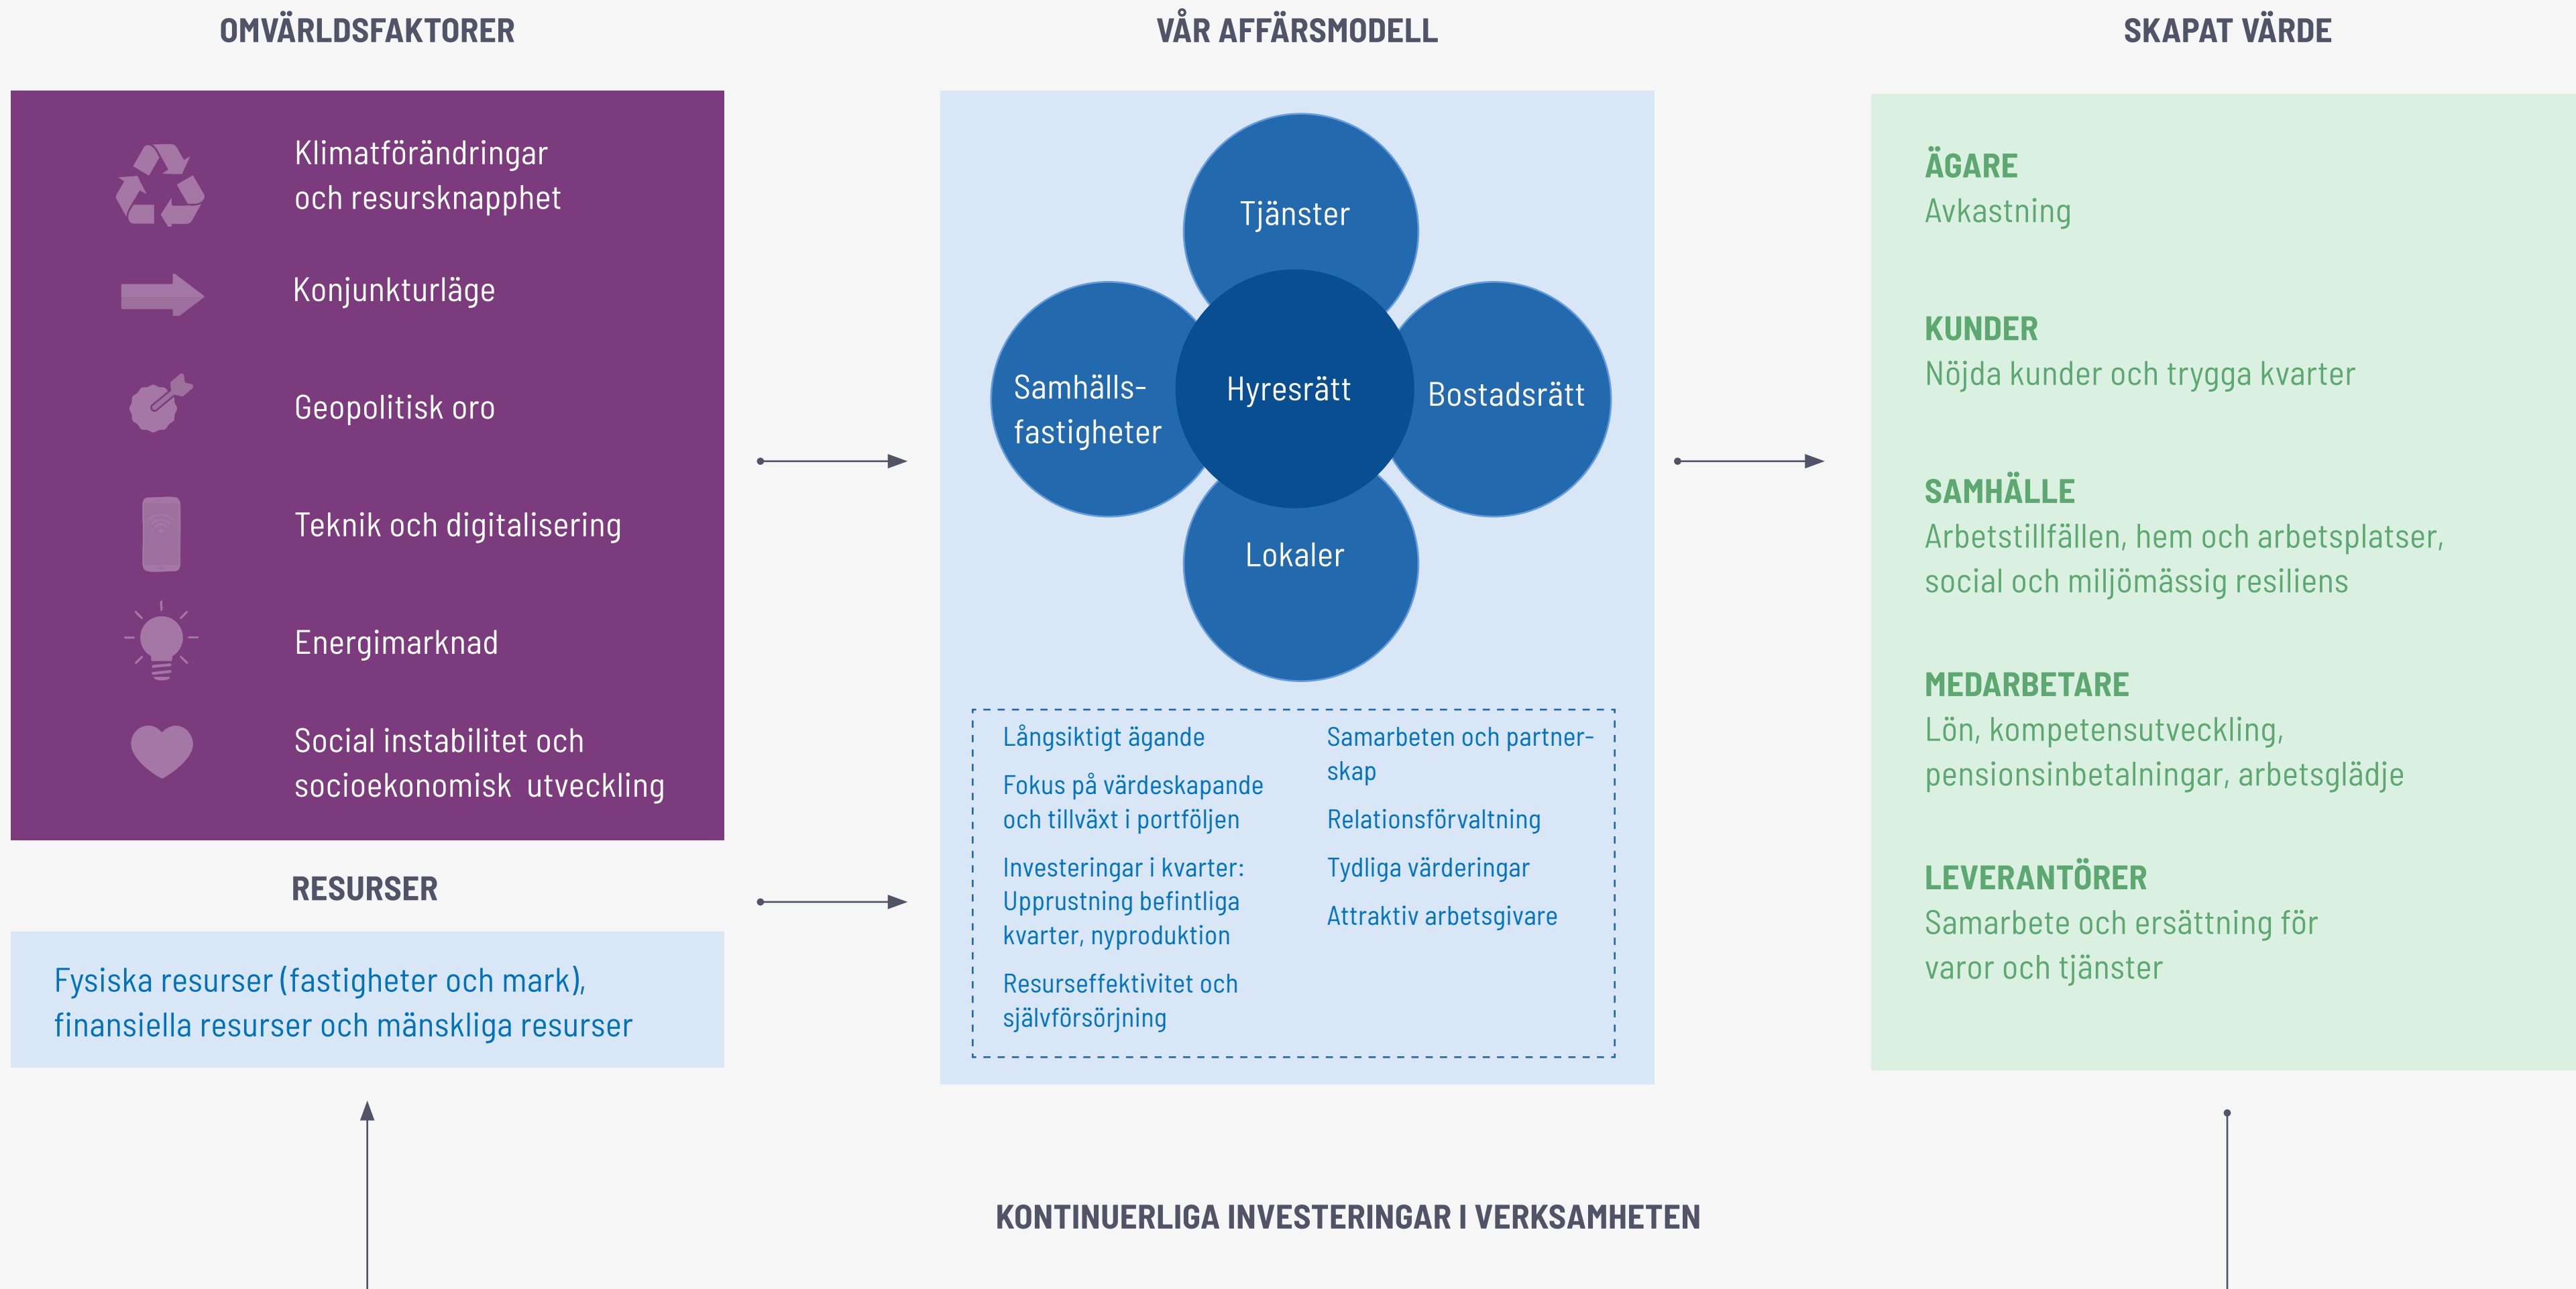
OMVÄRLDSFAKTORER

Klimatförändringar och resursknapphet

Konjunkturläge

Geopolitisk oro

Teknik och digitalisering

Energimarknad

Social instabilitet och socioekonomisk utveckling

RESURSER

Fysiska resurser (fastigheter och mark), finansiella resurser och mänskliga resurser

VÅR AFFÄRSMODELL

Tjänster

Samhälls-fastigheter

Hyresrätt

Bostadsrätt

Lokaler

Långsiktigt ägande

Fokus på värdeskapande och tillväxt i portföljen

Investeringar i kvarter: Upprustning befintliga kvarter, nyproduktion

Resurseffektivitet och självförsörjning

Samarbeten och partnerskap

Relationsförvaltning

Tydliga värderingar

Attraktiv arbetsgivare

SKAPAT VÄRDE

ÄGARE
Avkastning

KUNDER
Nöjda kunder och trygga kvarter

SAMHÄLLE
Arbetstillfällen, hem och arbetsplatser, social och miljömässig resiliens

MEDARBETARE
Lön, kompetensutveckling, pensionsinbetalningar, arbetsglädje

LEVERANTÖRER
Samarbete och ersättning för varor och tjänster

KONTINUERLIGA INVESTERINGAR I VERKSAMHETEN